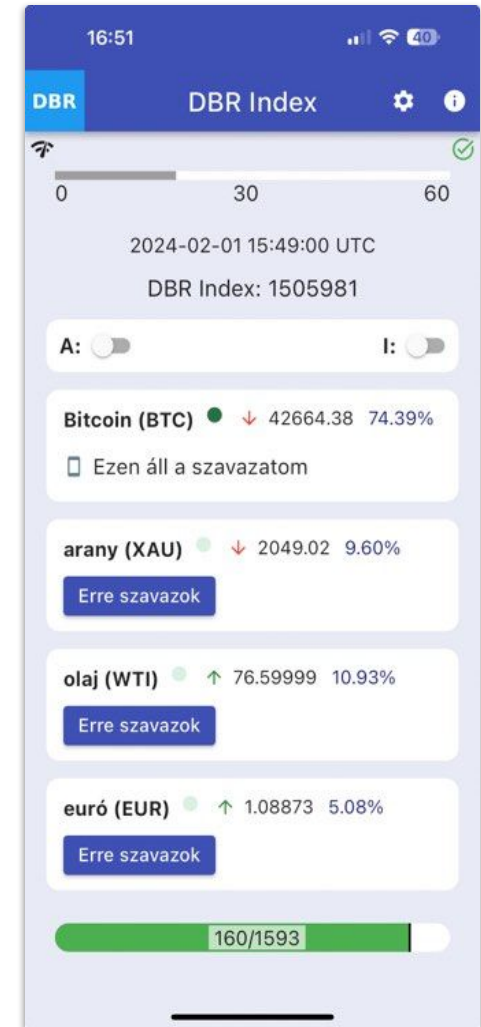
16:51

40

DBR

DBR Index

0

30

60

2024-02-01 15:49:00 UTC

DBR Index: 1505981

A:

I:

Bitcoin (BTC) ↓ 42664.38 74.39%

Ezen áll a szavazatom

arany (XAU) ↓ 2049.02 9.60%

Erre szavazok

olaj (WTI) ↑ 76.59999 10.93%

Erre szavazok

euró (EUR) ↑ 1.08873 5.08%

Erre szavazok

160/1593